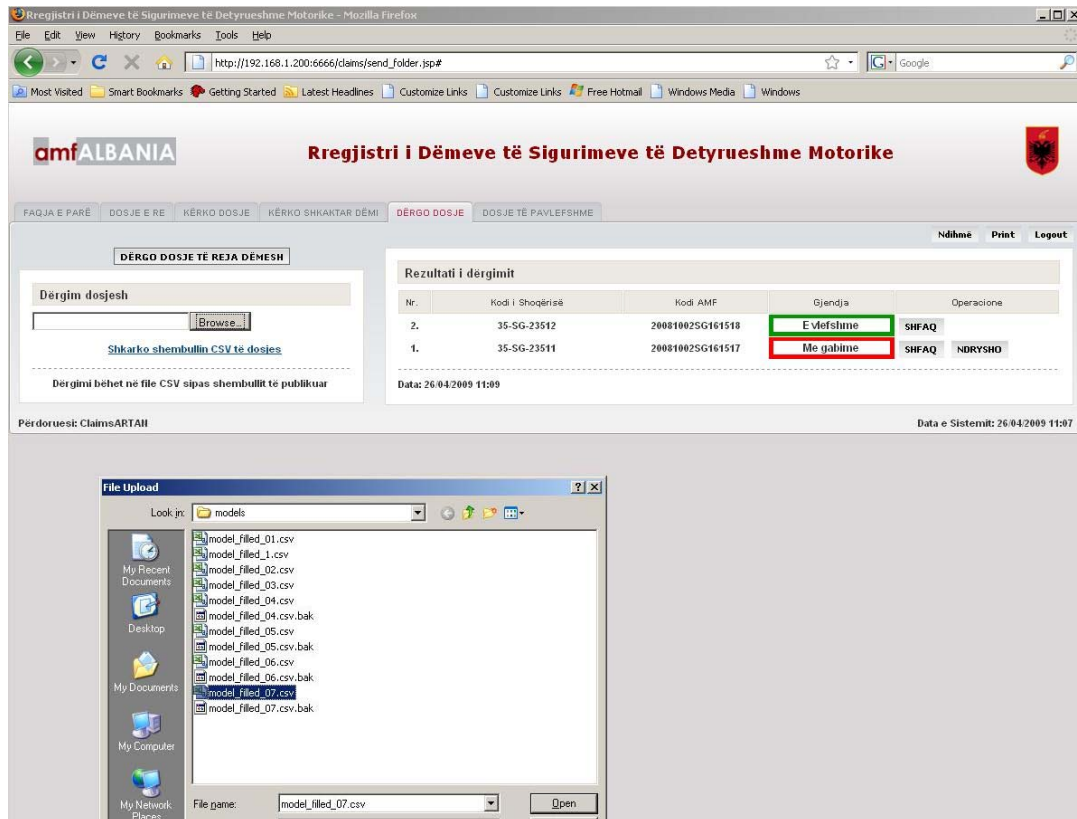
Rregjistri i Dëmeve të Sigurimeve të Detyrueshme Motorike - Mozilla Firefox

File Edit View History Bookmarks Tools Help

http://192.168.1.200:6666/claims/send_folder.jsp#

Google

Most Visited Smart Bookmarks Getting Started Latest Headlines Customize Links Customize Links Free Hotmail Windows Media Windows

amfALBANIA

Rregjistri i Dëmeve të Sigurimeve të Detyrueshme Motorike

FAQJA E PARË DOSJE E RE KËRKO DOSJE KËRKO SHKAKTAR DËMI DËRGO DOSJE DOSJE TË PAVLEFSHME

Ndihmë Print Logout

DËRGO DOSJE TË REJA DËMESH

Dërgim dosjesh

Browse...

Shkarko shembullin CSV të dosjes

Dërgimi bëhet në file CSV sipas shembullit të publikuar

Rezultati i dërgimit

| Nr. | Kodi i Shoqërisë | Kodi AMF | Gjendja | Operacione |
|---|---|---|---|---|
| 2. | 35-SG-23512 | 20081002SG161518 | E vlefshme | SHFAQ |
| 1. | 35-SG-23511 | 20081002SG161517 | Me gabime | SHFAQ NDRYSHO |

Data: 26/04/2009 11:09

Përdoruesi: ClaimsARTAN

Data e Sistemit: 26/04/2009 11:07

File Upload

Look in: models

My Recent Documents

Desktop

My Documents

My Computer

My Network Places

model_filled_01.csv
model_filled_1.csv
model_filled_02.csv
model_filled_03.csv
model_filled_04.csv
model_filled_04.csv.bak
model_filled_05.csv
model_filled_05.csv.bak
model_filled_06.csv
model_filled_06.csv.bak
model_filled_07.csv
model_filled_07.csv.bak

File name: model_filled_07.csv

Open